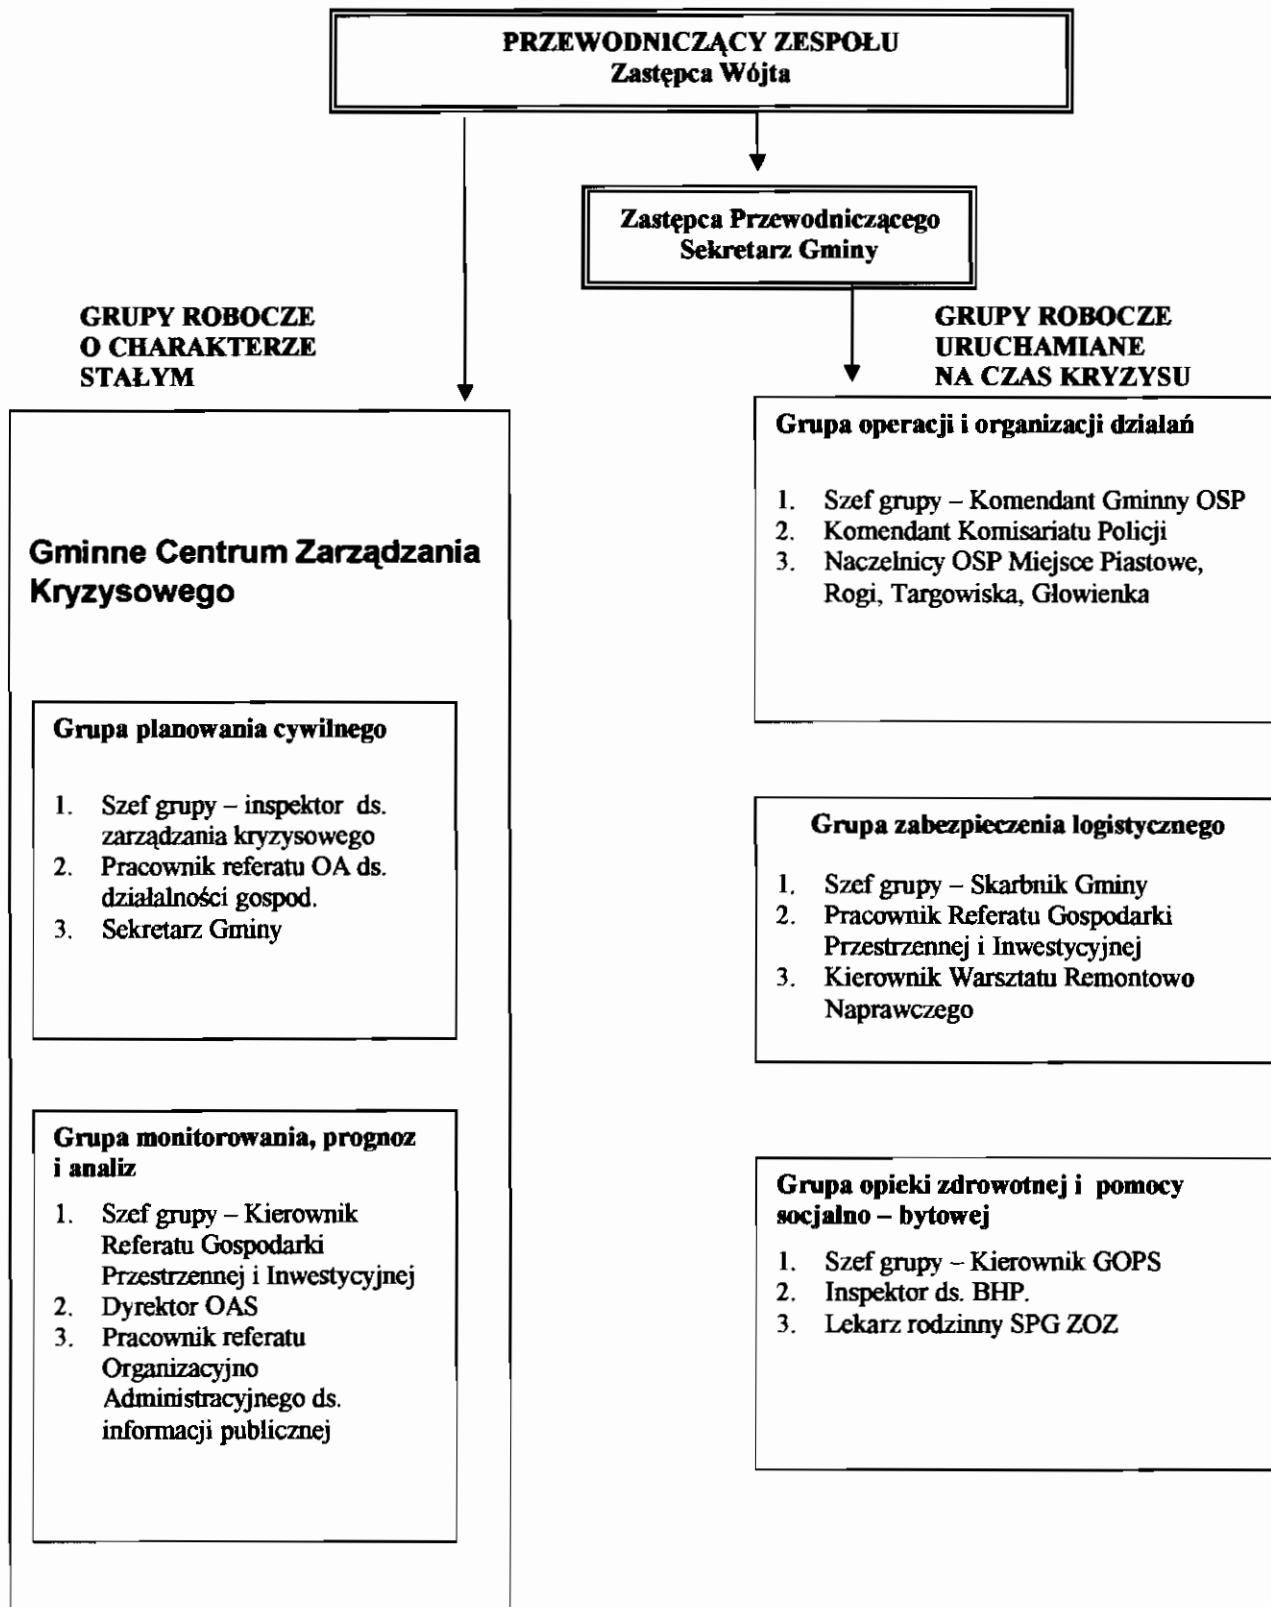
PRZEWODNICZĄCY ZESPOŁU
Zastępca Wójta

Zastępca Przewodniczącego
Sekretarz Gminy

GRUPY ROBOCZE
O CHARAKTERZE
STAŁYM

Gminne Centrum Zarządzania Kryzysowego

Grupa planowania cywilnego

1. Szef grupy – inspektor ds. zarządzania kryzysowego
2. Pracownik referatu OA ds. działalności gospod.
3. Sekretarz Gminy

Grupa monitorowania, prognoz i analiz

1. Szef grupy – Kierownik Referatu Gospodarki Przestrzennej i Inwestycyjnej
2. Dyrektor OAS
3. Pracownik referatu Organizacyjno Administracyjnego ds. informacji publicznej

GRUPY ROBOCZE
URUCHAMIANE
NA CZAS KRYZYSU

Grupa operacji i organizacji działań

1. Szef grupy – Komendant Gminny OSP
2. Komendant Komisariatu Policji
3. Naczelnicy OSP Miejsce Piastowe, Rogi, Targowiska, Głowienka

Grupa zabezpieczenia logistycznego

1. Szef grupy – Skarbnik Gminy
2. Pracownik Referatu Gospodarki Przestrzennej i Inwestycyjnej
3. Kierownik Warsztatu Remontowo Naprawczego

Grupa opieki zdrowotnej i pomocy socjalno – bytowej

1. Szef grupy – Kierownik GOPS
2. Inspektor ds. BHP.
3. Lekarz rodzinny SPG ZOZ